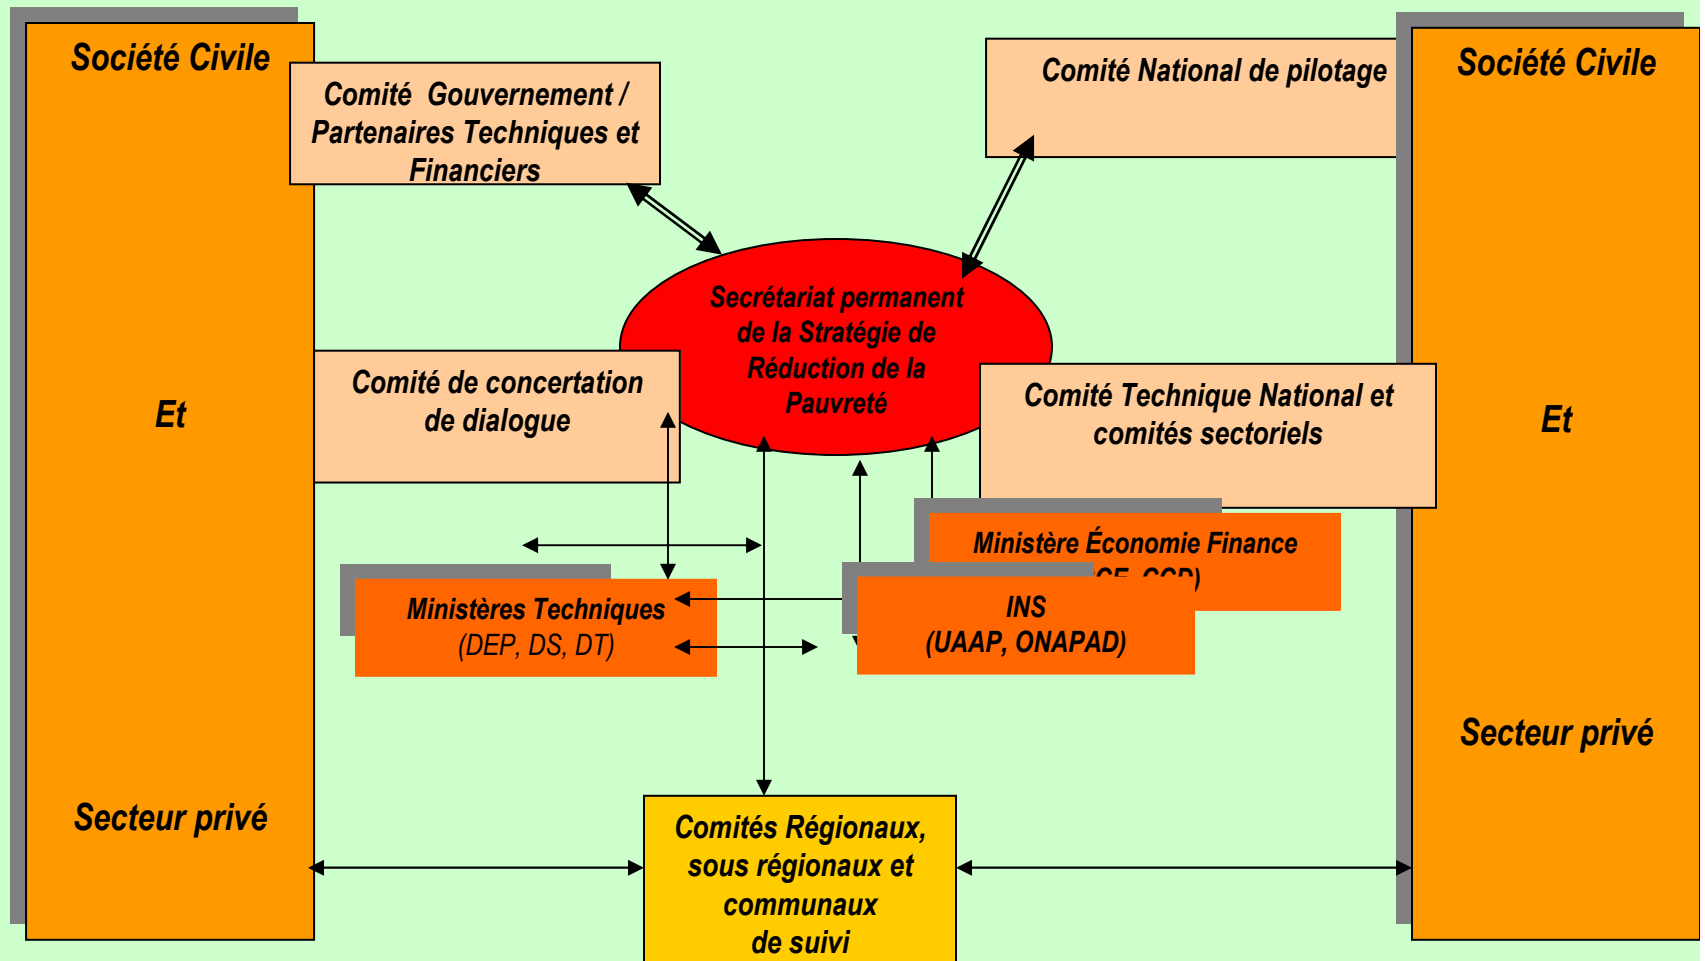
Société Civile

Et

Secteur privé

Comité Gouvernement / Partenaires Techniques et Financiers

Comité National de pilotage

Société Civile

Et

Secteur privé

Secrétariat permanent de la Stratégie de Réduction de la Pauvreté

Comité de concertation de dialogue

Comité Technique National et comités sectoriels

Ministère Économie Finance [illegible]

Ministères Techniques (DEP, DS, DT)

INS (UAAP, ONAPAD)

Comités Régionaux, sous régionaux et communaux de suivi